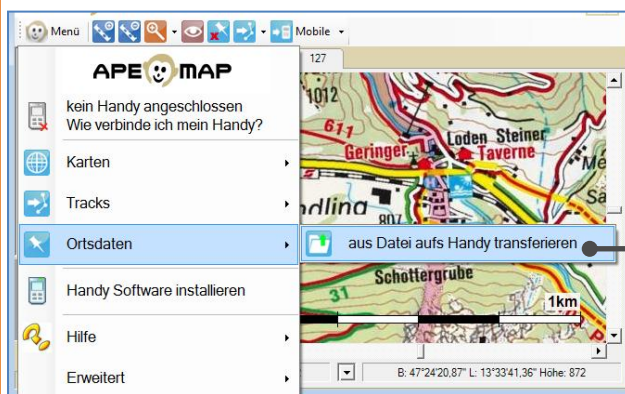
Menü
Mobile
127
APE MAP
kein Handy angeschlossen
Wie verbinde ich mein Handy?
Karten
Tracks
Ortsdaten
Handy Software installieren
Hilfe
Erweitert
aus Datei aufs Handy transferieren
1012
611
Geringer
Loden Steiner
Taverne
dling
807
Schottergrube
31
1km
B: 47°24'20,87" L: 13°33'41,36" Höhe: 872